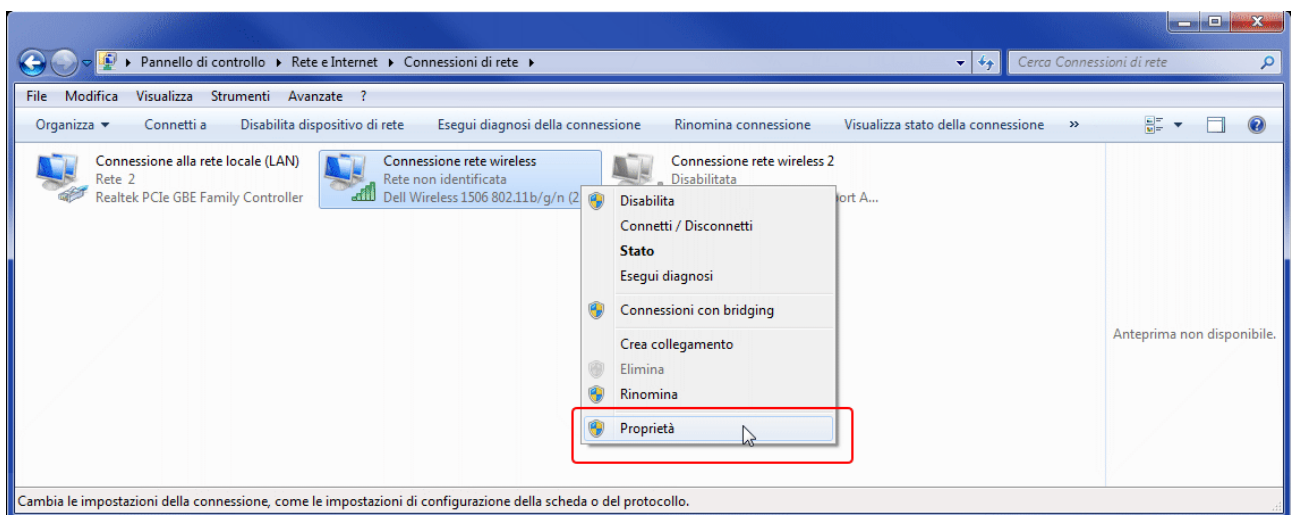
Pannello di controllo ▸ Rete e Internet ▸ Connessioni di rete ▸

Cerca Connessioni di rete

File Modifica Visualizza Strumenti Avanzate ?

Organizza ▾ Connetti a Disabilita dispositivo di rete Esegui diagnosi della connessione Rinomina connessione Visualizza stato della connessione »

Connessione alla rete locale (LAN)
Rete 2
Realtek PCIe GBE Family Controller

Connessione rete wireless
Rete non identificata
Dell Wireless 1506 802.11b/g/n (2

Connessione rete wireless 2
Disabilitata
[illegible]ort A...

Disabilita
Connetti / Disconnetti
Stato
Esegui diagnosi
Connessioni con bridging
Crea collegamento
Elimina
Rinomina
Proprietà

Anteprima non disponibile.

Cambia le impostazioni della connessione, come le impostazioni di configurazione della scheda o del protocollo.